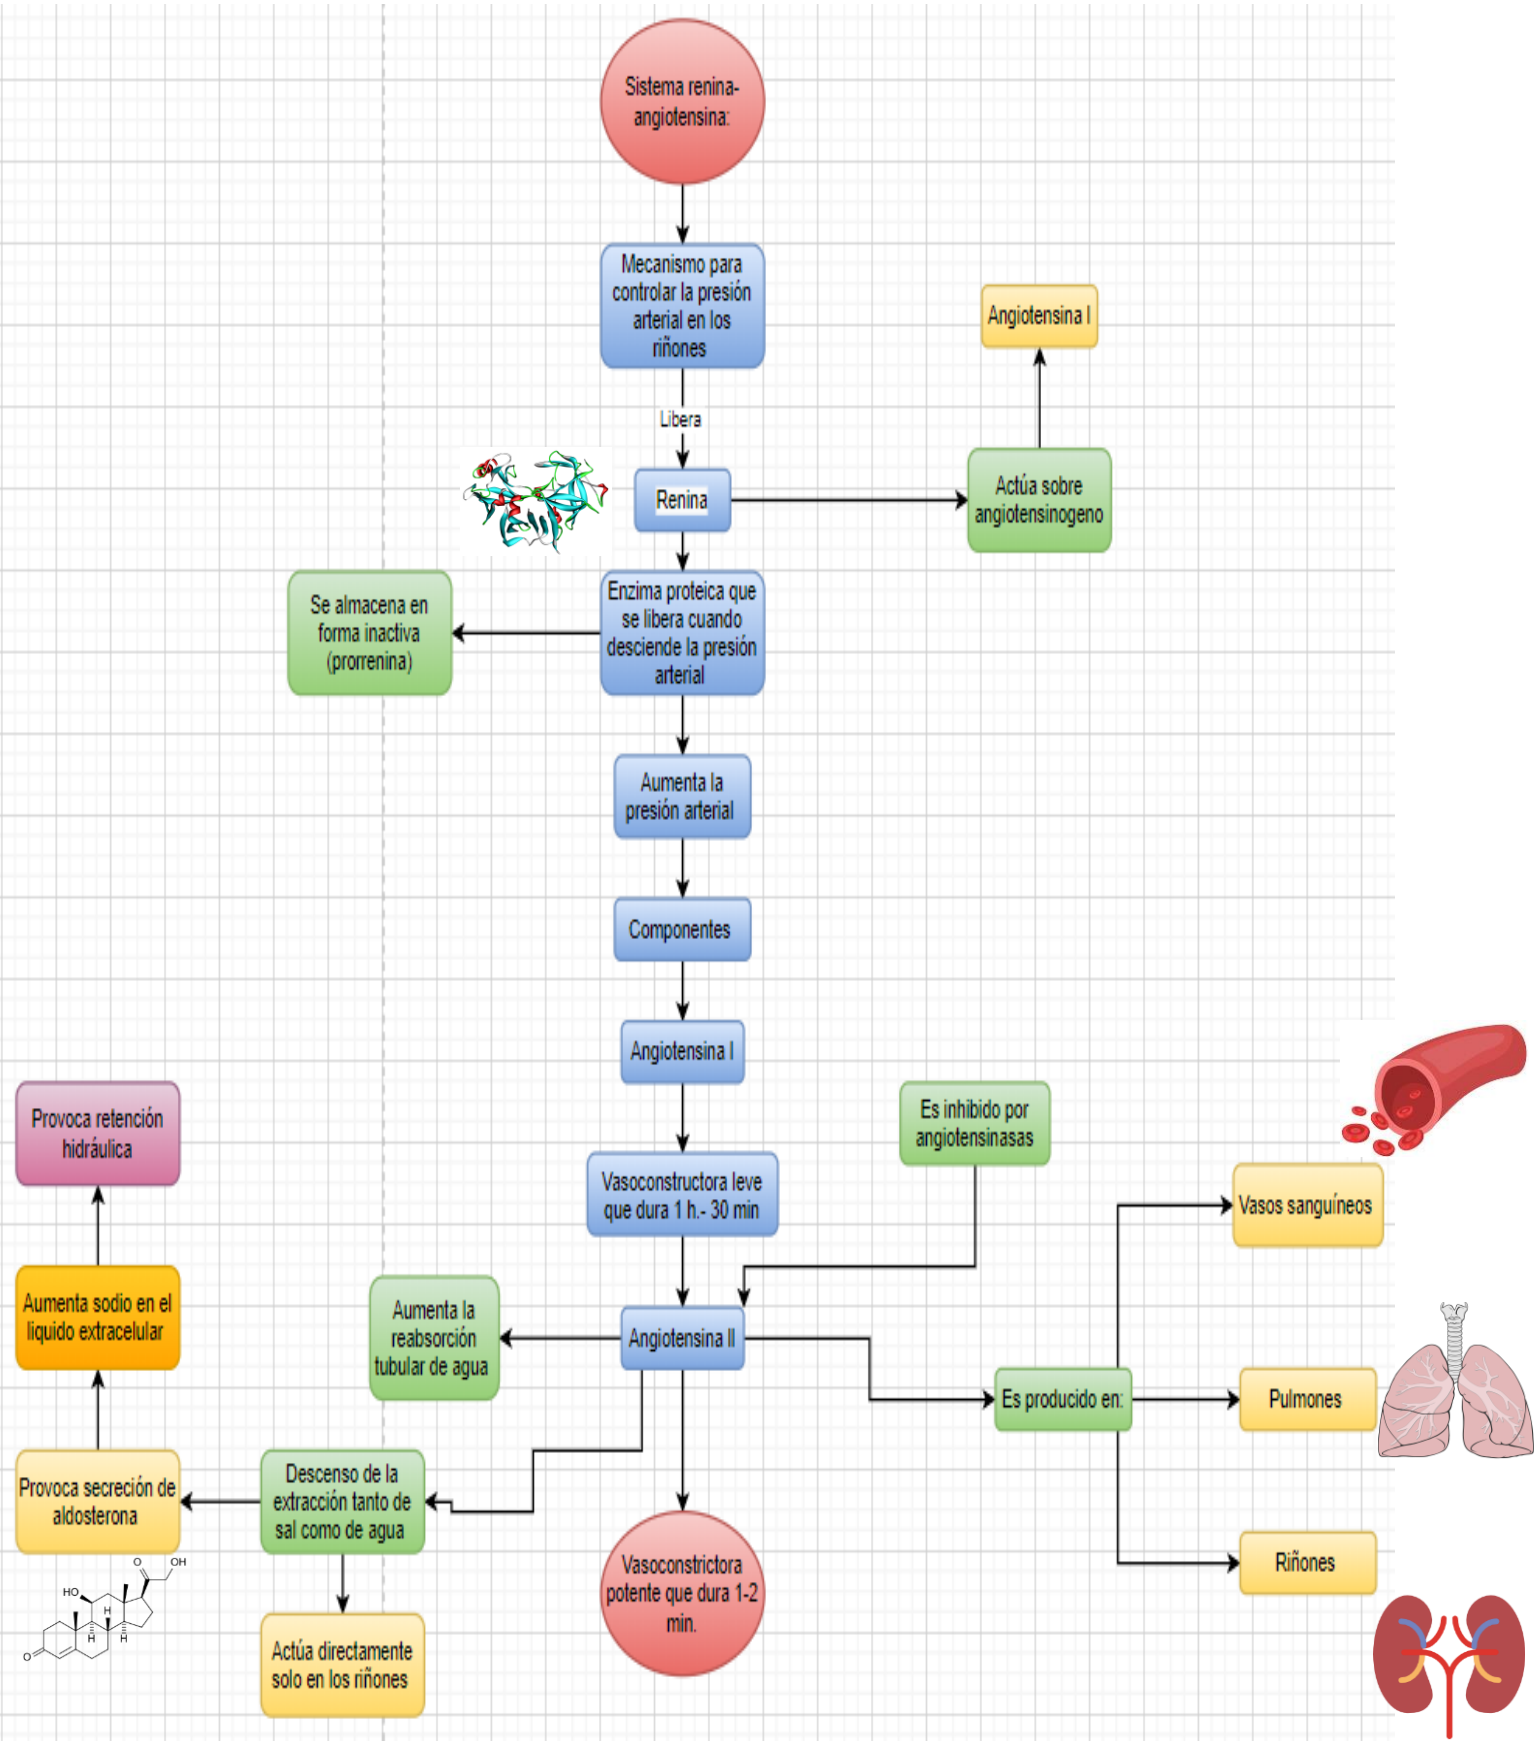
Sistema renina-angiotensina:

Mecanismo para controlar la presión arterial en los riñones

Libera

Renina

Actúa sobre angiotensinogeno

Angiotensina I

Enzima proteica que se libera cuando desciende la presión arterial

Se almacena en forma inactiva (prorrenina)

Aumenta la presión arterial

Componentes

Angiotensina I

Vasoconstructora leve que dura 1 h.- 30 min

Es inhibido por angiotensinasas

Angiotensina II

Aumenta la reabsorción tubular de agua

Es producido en:

Vasos sanguíneos

Pulmones

Riñones

Descenso de la extracción tanto de sal como de agua

Provoca secreción de aldosterona

Aumenta sodio en el liquido extracelular

Provoca retención hidráulica

Actúa directamente solo en los riñones

Vasoconstrictora potente que dura 1-2 min.

O OH HO H H H O